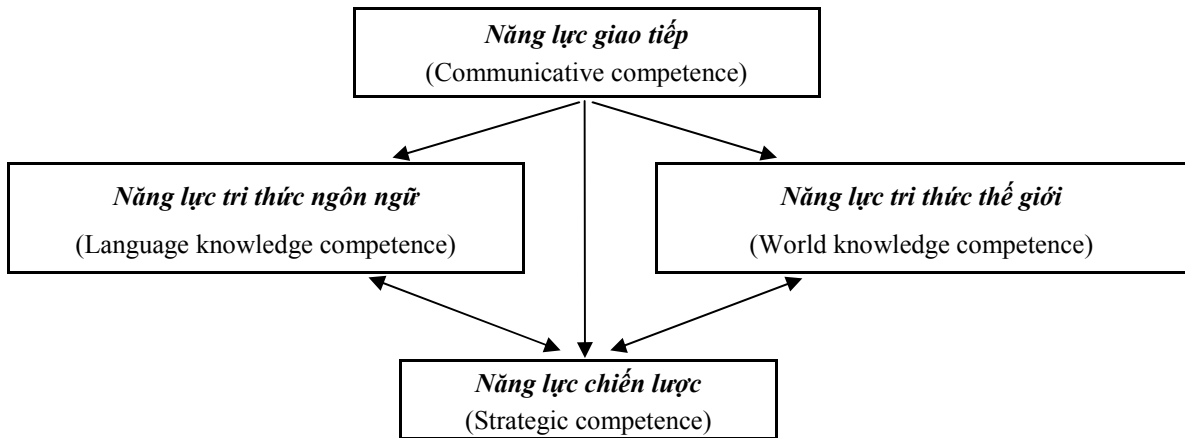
Năng lực giao tiếp
(Communicative competence)

Năng lực tri thức ngôn ngữ
(Language knowledge competence)

Năng lực tri thức thế giới
(World knowledge competence)

Năng lực chiến lược
(Strategic competence)